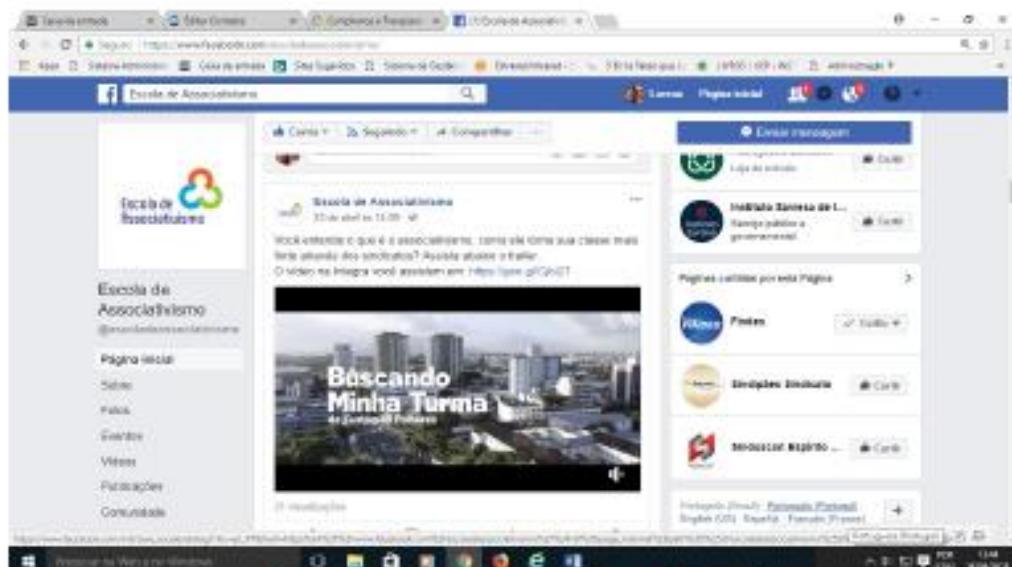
Escola de Associativismo

Curtir · Seguindo · Compartilhar

Enviar mensagem

Escola de Associativismo

Escola de Associativismo
@escoladeassociativismo

Página inicial
Sobre
Fotos
Eventos
Vídeos
Publicações
Comunidade

Escola de Associativismo
10 de abril às 15:09

Você entende o que é o associativismo, como ele torna sua classe mais forte através dos sindicatos? Assista abaixo o trailer.
O vídeo na íntegra você assiste em: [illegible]

Buscando Minha Turma
do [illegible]

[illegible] visualizações

Loja de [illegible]
Curtir

Instituto Sarmesa de I...
Serviço público e governamental
Curtir

Páginas curtidas por esta Página

Fenies
Curtido

Sindipdas Sindicato
Curtir

Sindascont Espírito ...
Curtir

Português (Brasil) · Português (Portugal) · English (US) · Español · Français (France)